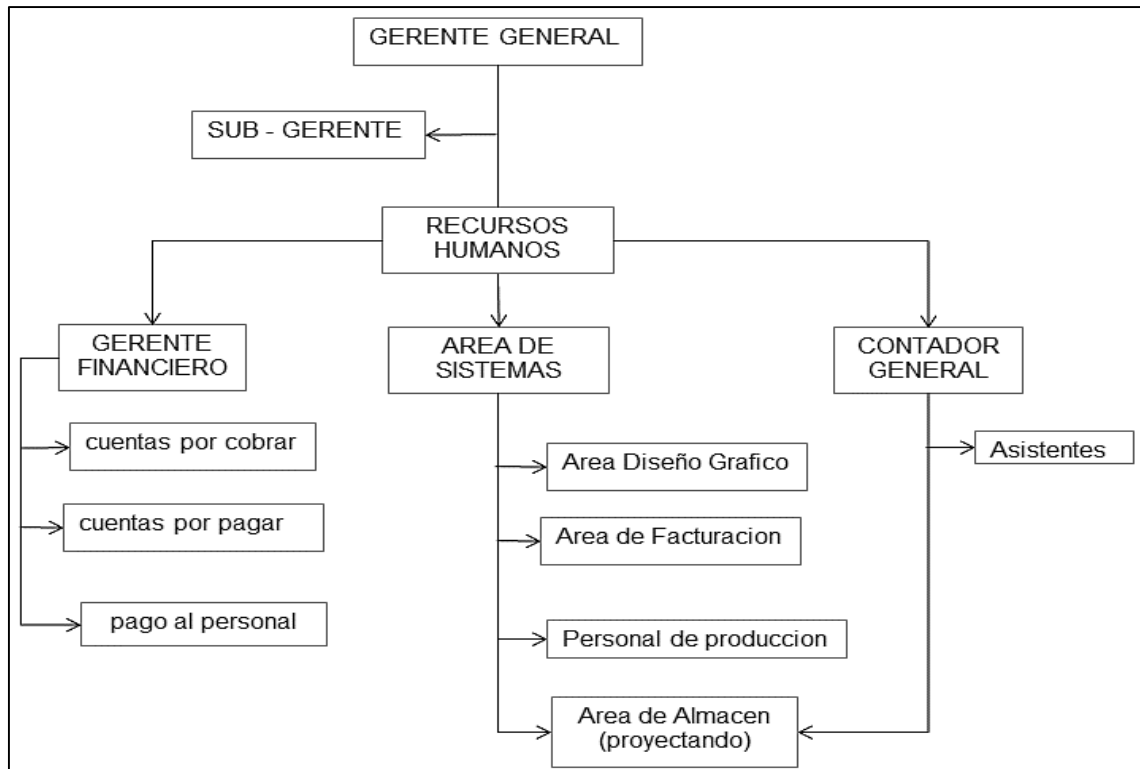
GERENTE GENERAL

SUB - GERENTE

RECURSOS HUMANOS

GERENTE FINANCIERO

AREA DE SISTEMAS

CONTADOR GENERAL

cuentas por cobrar

cuentas por pagar

pago al personal

Area Diseño Grafico

Area de Facturacion

Personal de produccion

Area de Almacen (proyectando)

Asistentes